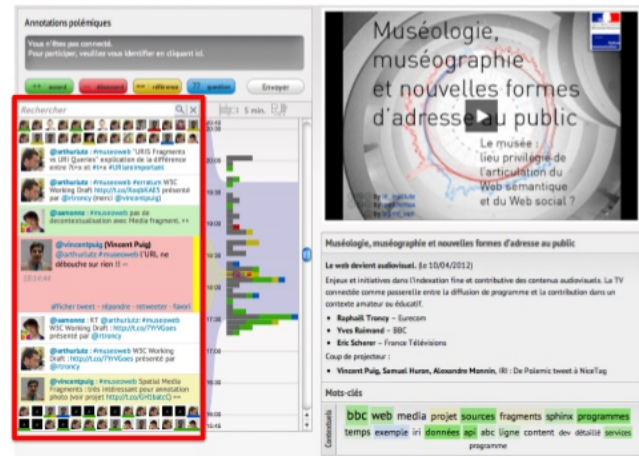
Annotations polémiques

Vous n'êtes pas connecté.
Pour participer, veuillez vous identifier en cliquant ici.

++ accord
-- désaccord
== référence
?? question
Envoyer

Rechercher

@arthurlutz : #museoweb "URIS Fragments vs URI Queries" explication de la différence entre ?t=x et #t=x #URIareimportant

@arthurlutz : #museoweb #erratum W3C Working Draft : http://t.co/RaqbKAE5 présenté par @rtroncy (merci) @vincentpuig)

@aarnonzs : #museoweb pas de decontextualisation avec Media fragment. ++

@vincentpuig (Vincent Puig)
@arthurlutz #museoweb l'URL ne débouche sur rien !! --

#ficher tweet · répondre · retweeter · favori

@aarnonzs : RT @arthurlutz: #museoweb W3C Working Draft : http://t.co/7YYGoes présenté par @rtroncy

@arthurlutz : #museoweb W3C Working Draft : http://t.co/7YYGoes présenté par @rtroncy

@vincentpuig : #museoweb Spatial Media Fragments : très intéressant pour annotation photo (voir projet http://t.co/GH1batcC) ++

5 min.

Muséologie, muséographie et nouvelles formes d'adresse au public

Le musée : lieu privilégié de l'articulation du Web sémantique et du Web social ?

Muséologie, muséographie et nouvelles formes d'adresse au public

Le web devient audiovisuel. (le 10/04/2012)

Enjeux et initiatives dans l'indexation fine et contributive des contenus audiovisuels. La TV connectée comme passerelle entre la diffusion de programme et la contribution dans un contexte amateur ou éducatif.

• Raphaël Troncy – Eurecom
• Yves Raimond – BBC
• Eric Scherer – France Télévisions

Coup de projecteur :

• Vincent Puig, Samuel Huron, Alexandre Monnin, IRI : De Polemic tweet à NiceTag

Mots-clés

Contextuels

bbc web media projet sources fragments sphinx programmes temps exemple iri données api abc ligne content dev détaillé services programme